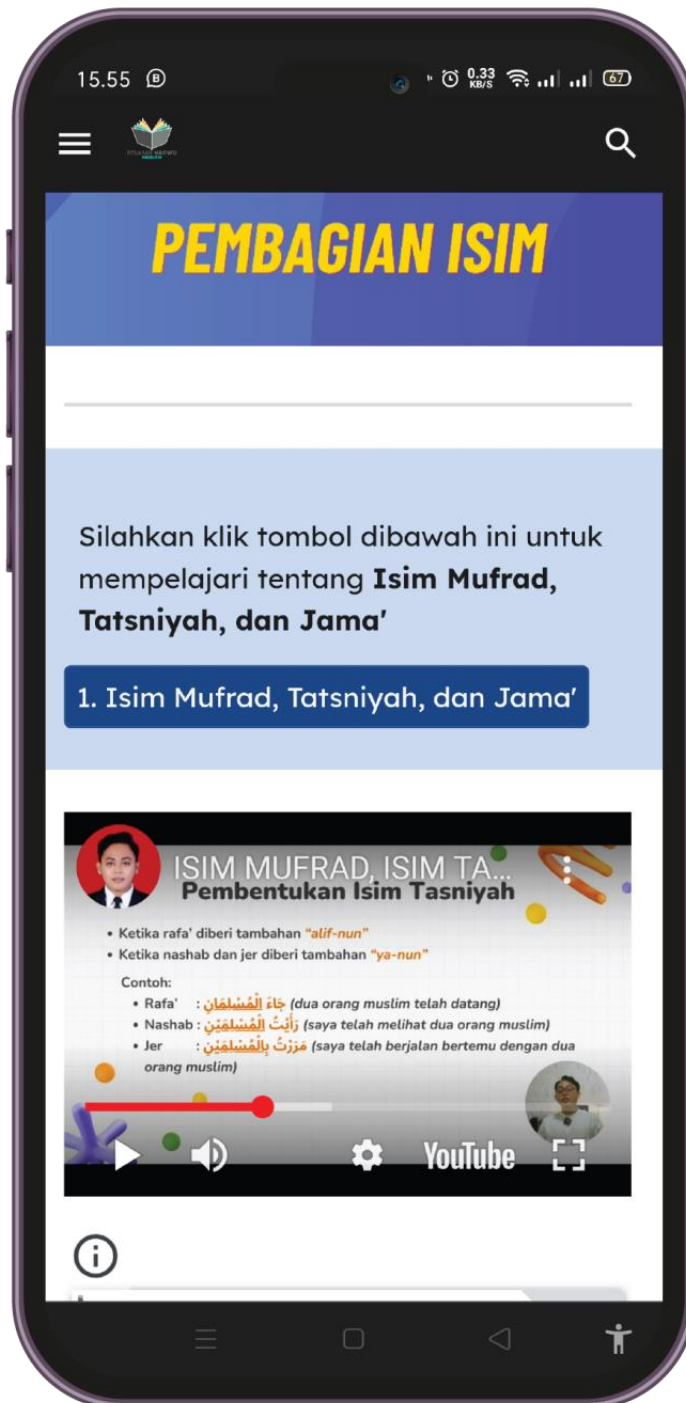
15.55 ⓑ 0.33 KB/S 67

PEMBAGIAN ISIM

Silahkan klik tombol dibawah ini untuk mempelajari tentang **Isim Mufrad, Tatsniyah, dan Jama'**

1. Isim Mufrad, Tatsniyah, dan Jama'

ISIM MUFRAD, ISIM TA...

Pembentukan Isim Tasniyah

• Ketika rafa' diberi tambahan "alif-nun"
• Ketika nashab dan jer diberi tambahan "ya-nun"

Contoh:
• Rafa' : جَاءَ الْمُسْلِمَانِ (dua orang muslim telah datang)
• Nashab : رَأَيْتُ الْمُسْلِمَيْنِ (saya telah melihat dua orang muslim)
• Jer : مَرَرْتُ بِالْمُسْلِمَيْنِ (saya telah berjalan bertemu dengan dua orang muslim)

YouTube